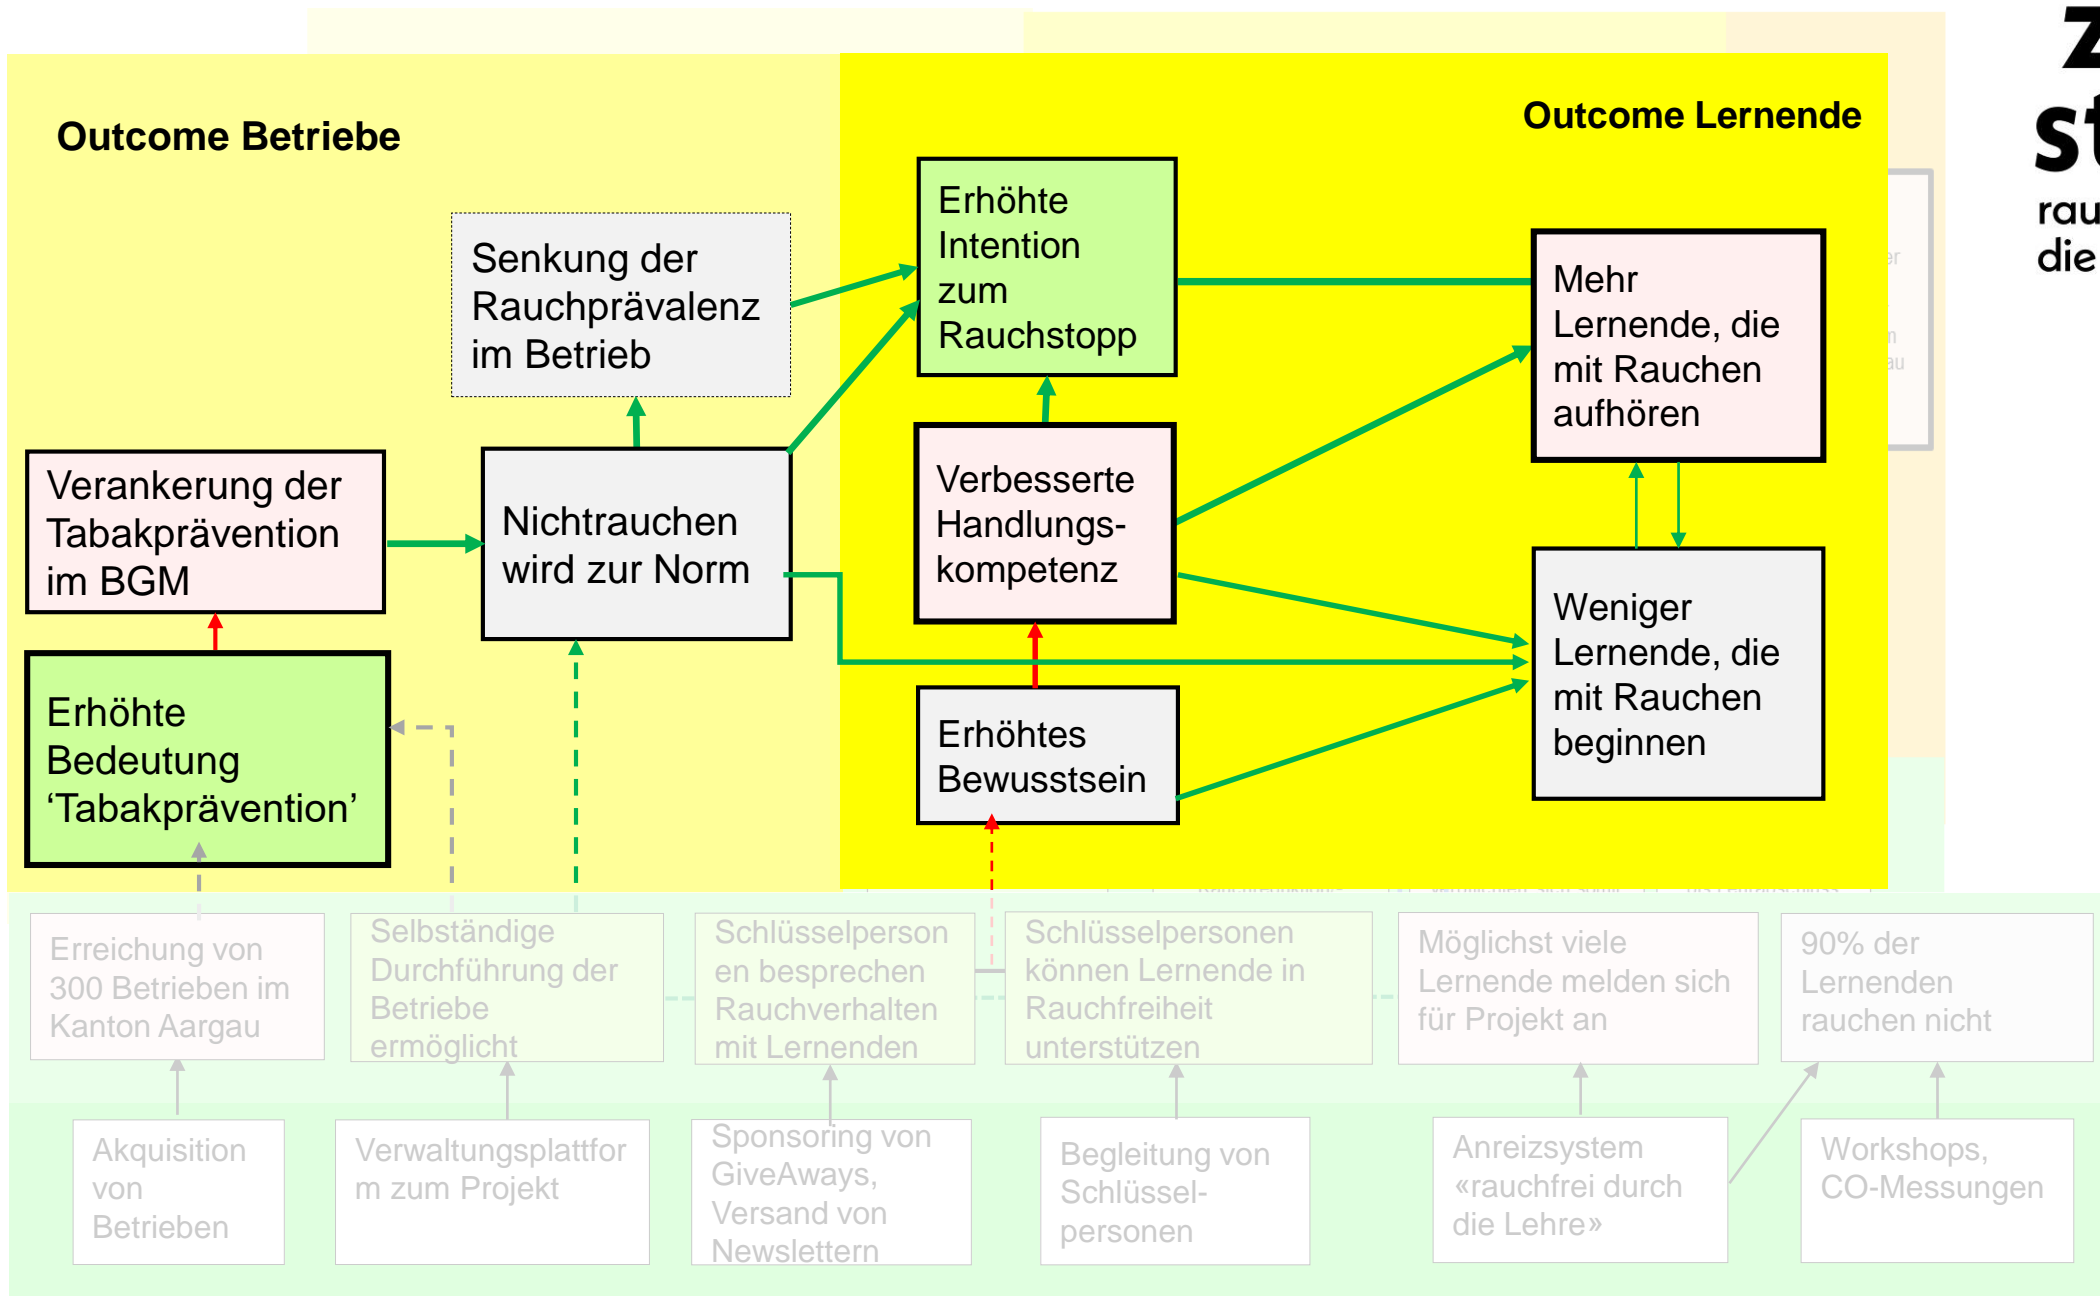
Outcome Betriebe

Outcome Lernende

Senkung der Rauchprävalenz im Betrieb

Erhöhte Intention zum Rauchstopp

Mehr Lernende, die mit Rauchen aufhören

Verankerung der Tabakprävention im BGM

Nichtrauchen wird zur Norm

Verbesserte Handlungskompetenz

Weniger Lernende, die mit Rauchen beginnen

Erhöhte Bedeutung ‘Tabakprävention’

Erhöhtes Bewusstsein

Erreichung von 300 Betrieben im Kanton Aargau

Selbständige Durchführung der Betriebe ermöglicht

Schlüsselpersonen besprechen Rauchverhalten mit Lernenden

Schlüsselpersonen können Lernende in Rauchfreiheit unterstützen

Möglichst viele Lernende melden sich für Projekt an

90% der Lernenden rauchen nicht

Akquisition von Betrieben

Verwaltungsplattform zum Projekt

Sponsoring von GiveAways, Versand von Newslettern

Begleitung von Schlüsselpersonen

Anreizsystem «rauchfrei durch die Lehre»

Workshops, CO-Messungen

Z
st
rau
die